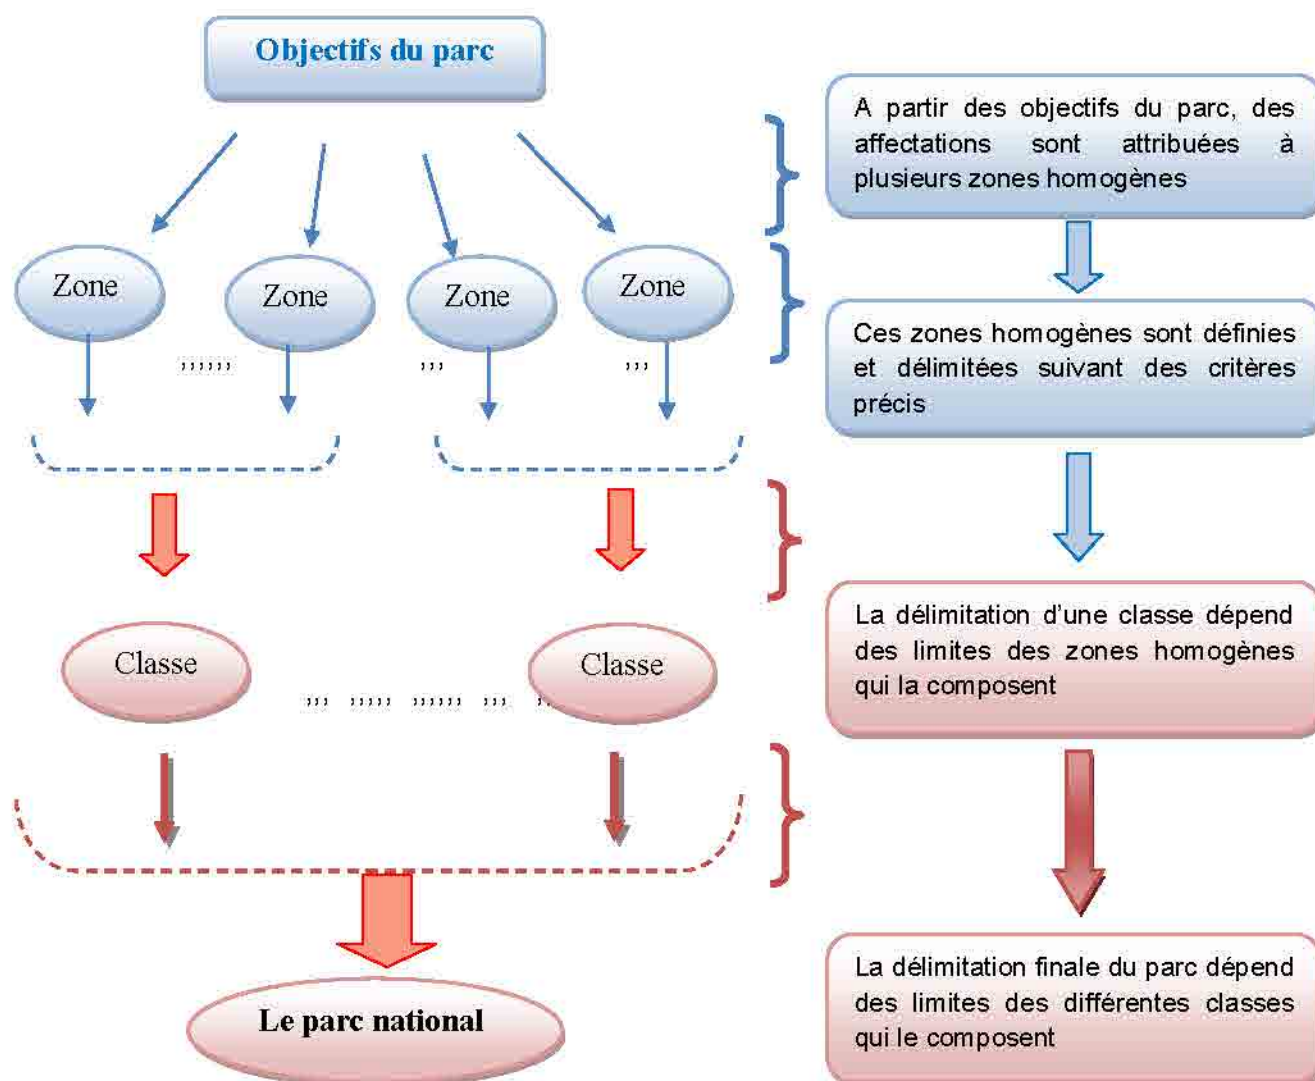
Objectifs du parc

Zone

Zone

Zone

Zone

,,,,,,

,,,

,,,

Classe

Classe

,,, ,,,,, ,,,,,, ,,, ,,

Le parc national

A partir des objectifs du parc, des affectations sont attribuées à plusieurs zones homogènes

Ces zones homogènes sont définies et délimitées suivant des critères précis

La délimitation d'une classe dépend des limites des zones homogènes qui la composent

La délimitation finale du parc dépend des limites des différentes classes qui le composent